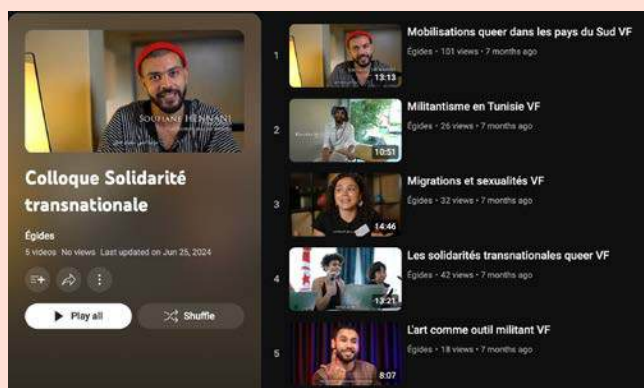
SOUHANE HENNANI

Colloque Solidarité transnationale

Égides
5 videos No views Last updated on Jun 25, 2024

Play all
Shuffle

1
13:13
Mobilisations queer dans les pays du Sud VF
Égides • 101 views • 7 months ago

2
10:51
Militantisme en Tunisie VF
Égides • 26 views • 7 months ago

3
14:46
Migrations et sexualités VF
Égides • 32 views • 7 months ago

4
13:21
Les solidarités transnationales queer VF
Égides • 42 views • 7 months ago

5
8:07
L'art comme outil militant VF
Égides • 18 views • 7 months ago